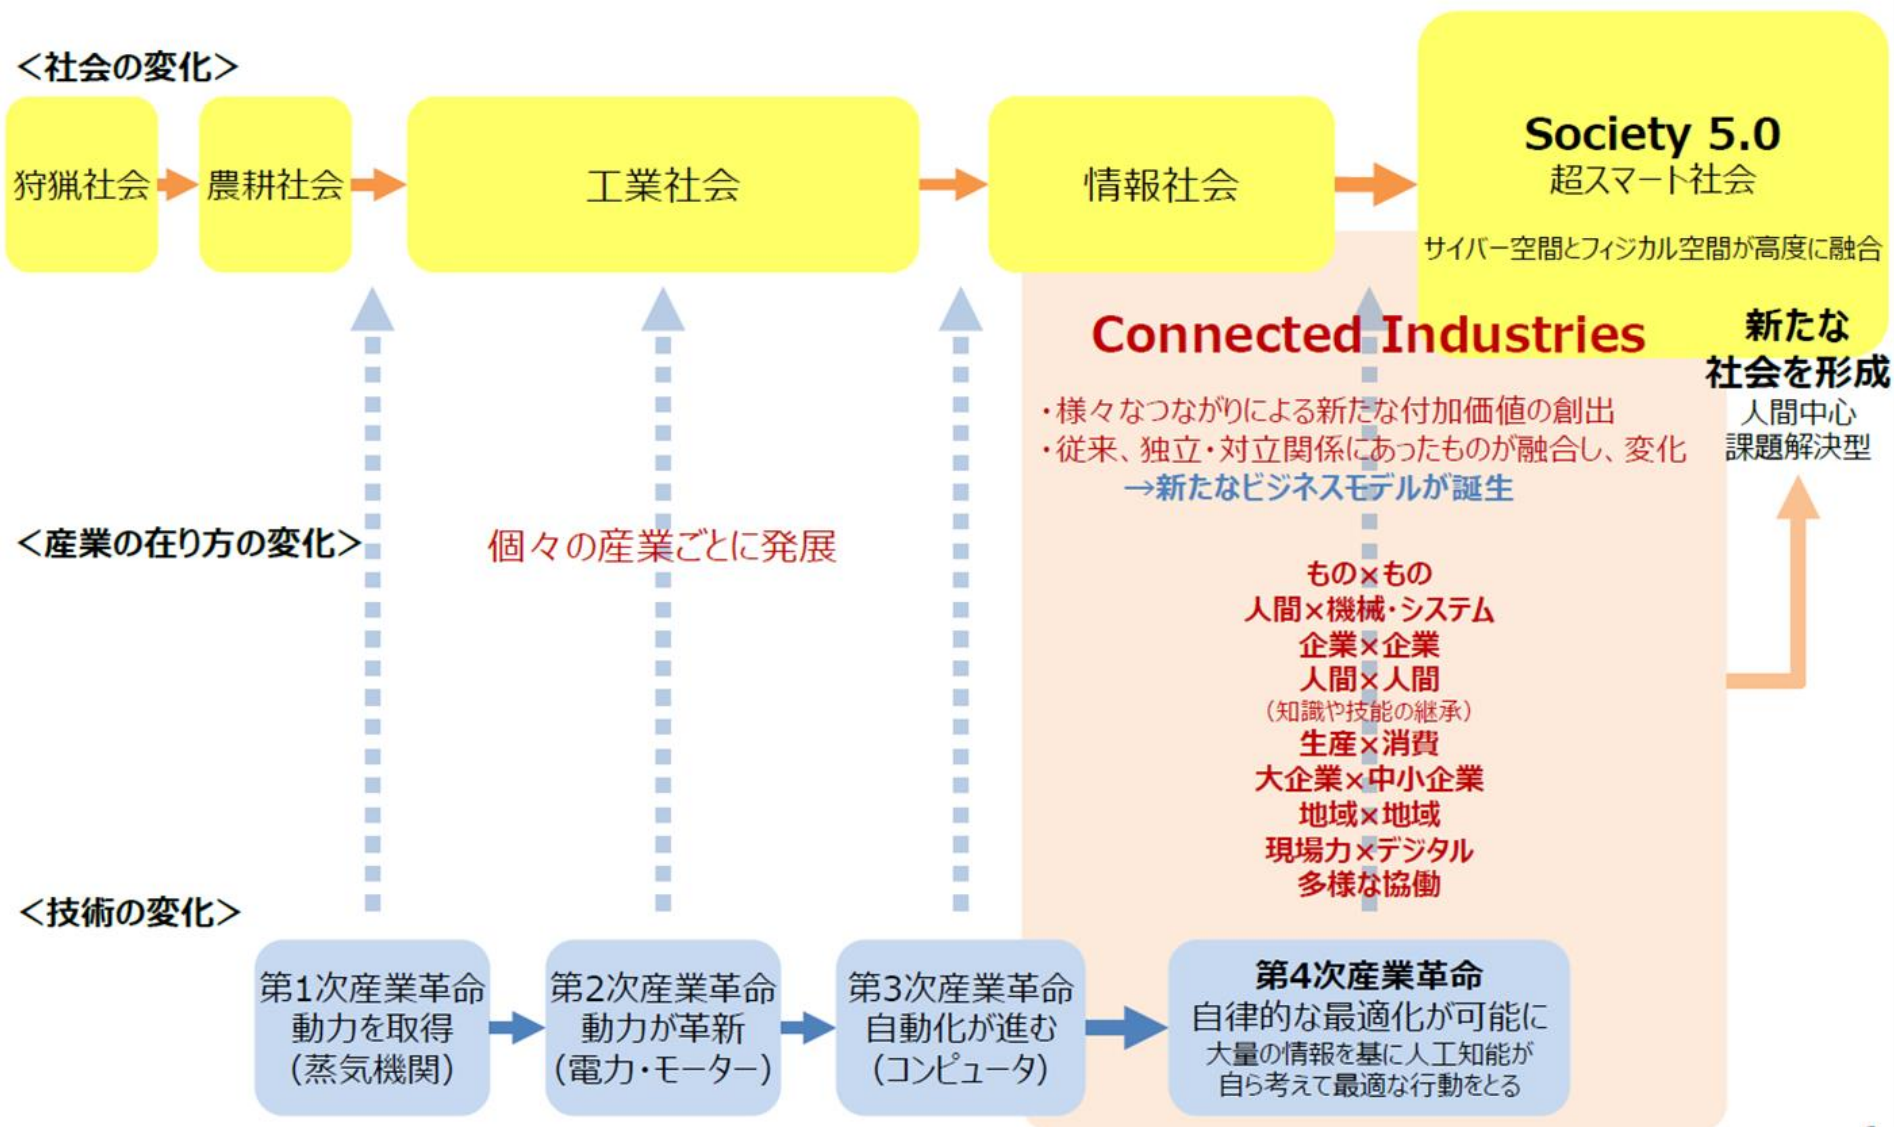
<社会の変化>

狩猟社会

農耕社会

工業社会

情報社会

Society 5.0
超スマート社会

サイバー空間とフィジカル空間が高度に融合

Connected Industries

新たな社会を形成
人間中心
課題解決型

・様々なつながりによる新たな付加価値の創出
・従来、独立・対立関係にあったものが融合し、変化
→新たなビジネスモデルが誕生

<産業の在り方の変化>

個々の産業ごとに発展

もの×もの
人間×機械・システム
企業×企業
人間×人間
(知識や技能の継承)
生産×消費
大企業×中小企業
地域×地域
現場力×デジタル
多様な協働

<技術の変化>

第1次産業革命
動力を取得
(蒸気機関)

第2次産業革命
動力が革新
(電力・モーター)

第3次産業革命
自動化が進む
(コンピュータ)

第4次産業革命
自律的な最適化が可能に
大量の情報を基に人工知能が自ら考えて最適な行動をとる